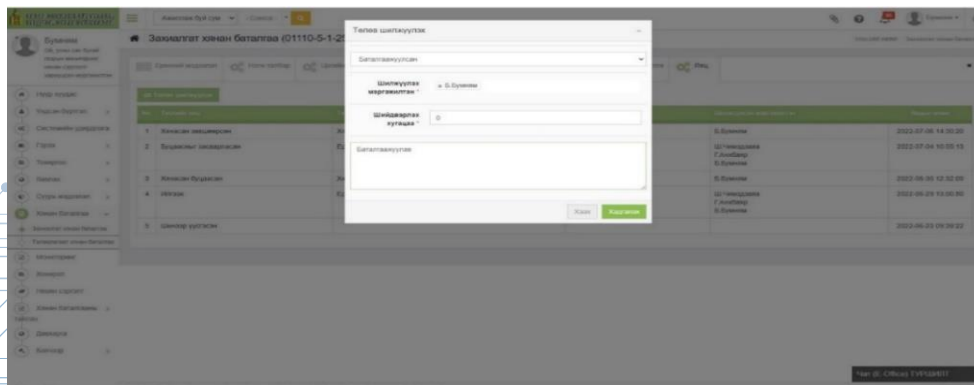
Төлөв шилжүүлэх

Баталгаажуулсан

Шилжүүлэх мэргэжилтэн * × Б.Бүжинм

Шийдвэрлэх хугацаа * 0

Баталгаажуулав

Хаах Хадгалах

Захиалгат хянан баталгаа (01110-5-1-2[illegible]

| № | | | | Мэргэжилтэн | Огноо |
|---|---|---|---|---|---|
| 1 | Хянасан мэдээлэл | | | Б.Бүжинм | 2022-07-05 14:30:20 |
| 2 | Бүдүүвчийн хянаж байгаа | | | Ш.Г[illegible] Г.Ану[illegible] Б.Бүжинм | 2022-07-04 10:05:13 |
| 3 | Хянасан бүдүүвч | | | Б.Бүжинм | 2022-06-30 12:32:09 |
| 4 | Ирсэн | | | Ш.Г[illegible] Г.Ану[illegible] Б.Бүжинм | 2022-06-23 13:00:50 |
| 5 | Шинээр үүсгэсэн | | | | 2022-06-23 09:20:22 |

Чат (0 Offline) ТУГИЙН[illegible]